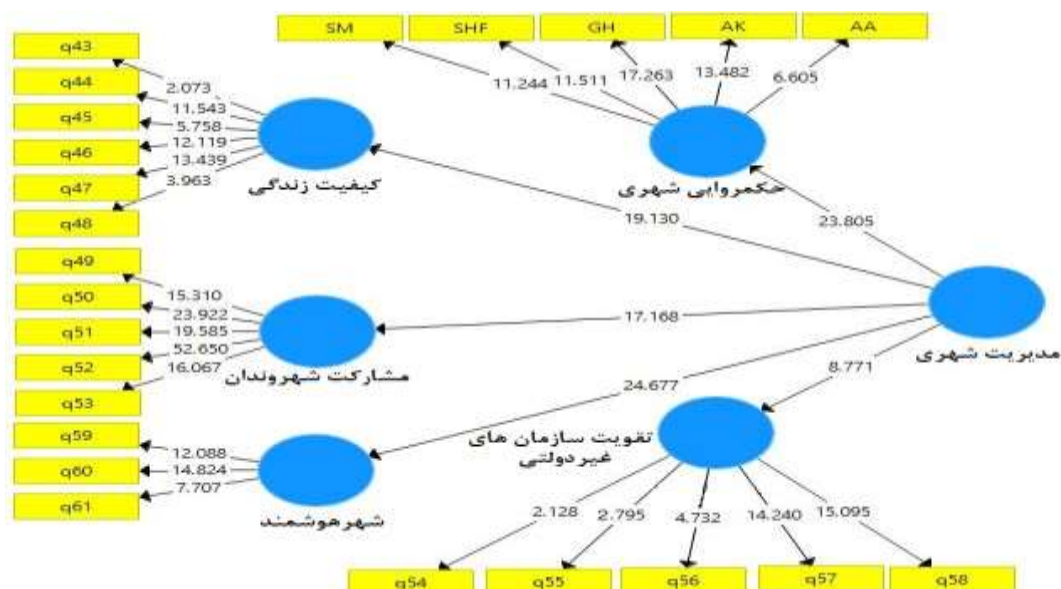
SM
SHF
GH
AK
AA
11.244
11.511
17.263
13.482
6.605
حکمروایی شهری
q43
q44
q45
q46
q47
q48
2.073
11.543
5.758
12.119
13.439
3.963
کیفیت زندگی
19.130
23.805
q49
q50
q51
q52
q53
15.310
23.922
19.585
52.650
16.067
مشارکت شهروندان
17.168
مدیریت شهری
24.677
8.771
q59
q60
q61
12.088
14.824
7.707
شهرهوشمند
تقویت سازمان های غیردولتی
2.128
2.795
4.732
14.240
15.095
q54
q55
q56
q57
q58